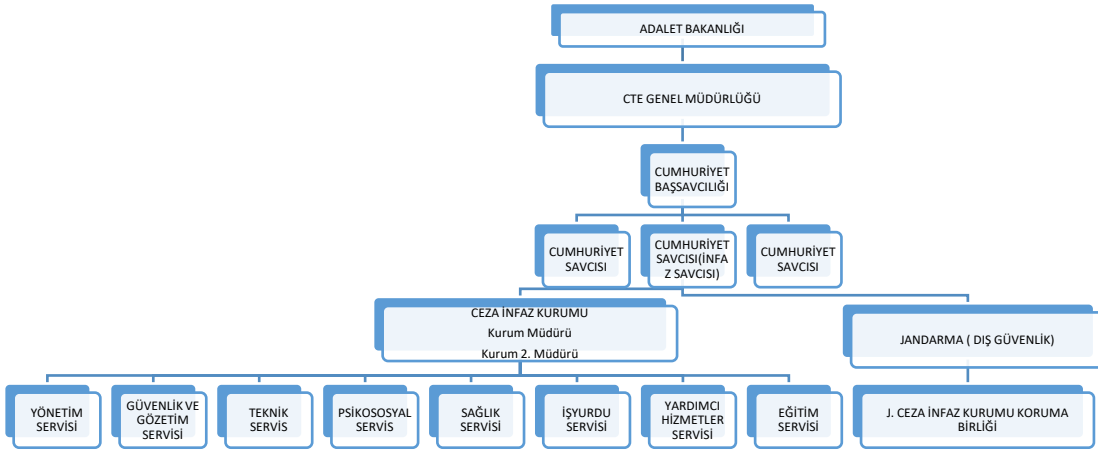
ADALET BAKANLIĞI

CTE GENEL MÜDÜRLÜĞÜ

CUMHURİYET BAŞSAVCILIĞI

CUMHURİYET SAVCISI

CUMHURİYET SAVCISI(İNFAZ SAVCISI)

CUMHURİYET SAVCISI

CEZA İNFAZ KURUMU
Kurum Müdürü
Kurum 2. Müdürü

JANDARMA ( DIŞ GÜVENLİK)

YÖNETİM SERVİSİ

GÜVENLİK VE GÖZETİM SERVİSİ

TEKNİK SERVİS

PSİKOSOSYAL SERVİS

SAĞLIK SERVİSİ

İŞYURDU SERVİSİ

YARDIMCI HİZMETLER SERVİSİ

EĞİTİM SERVİSİ

J. CEZA İNFAZ KURUMU KORUMA BİRLİĞİ